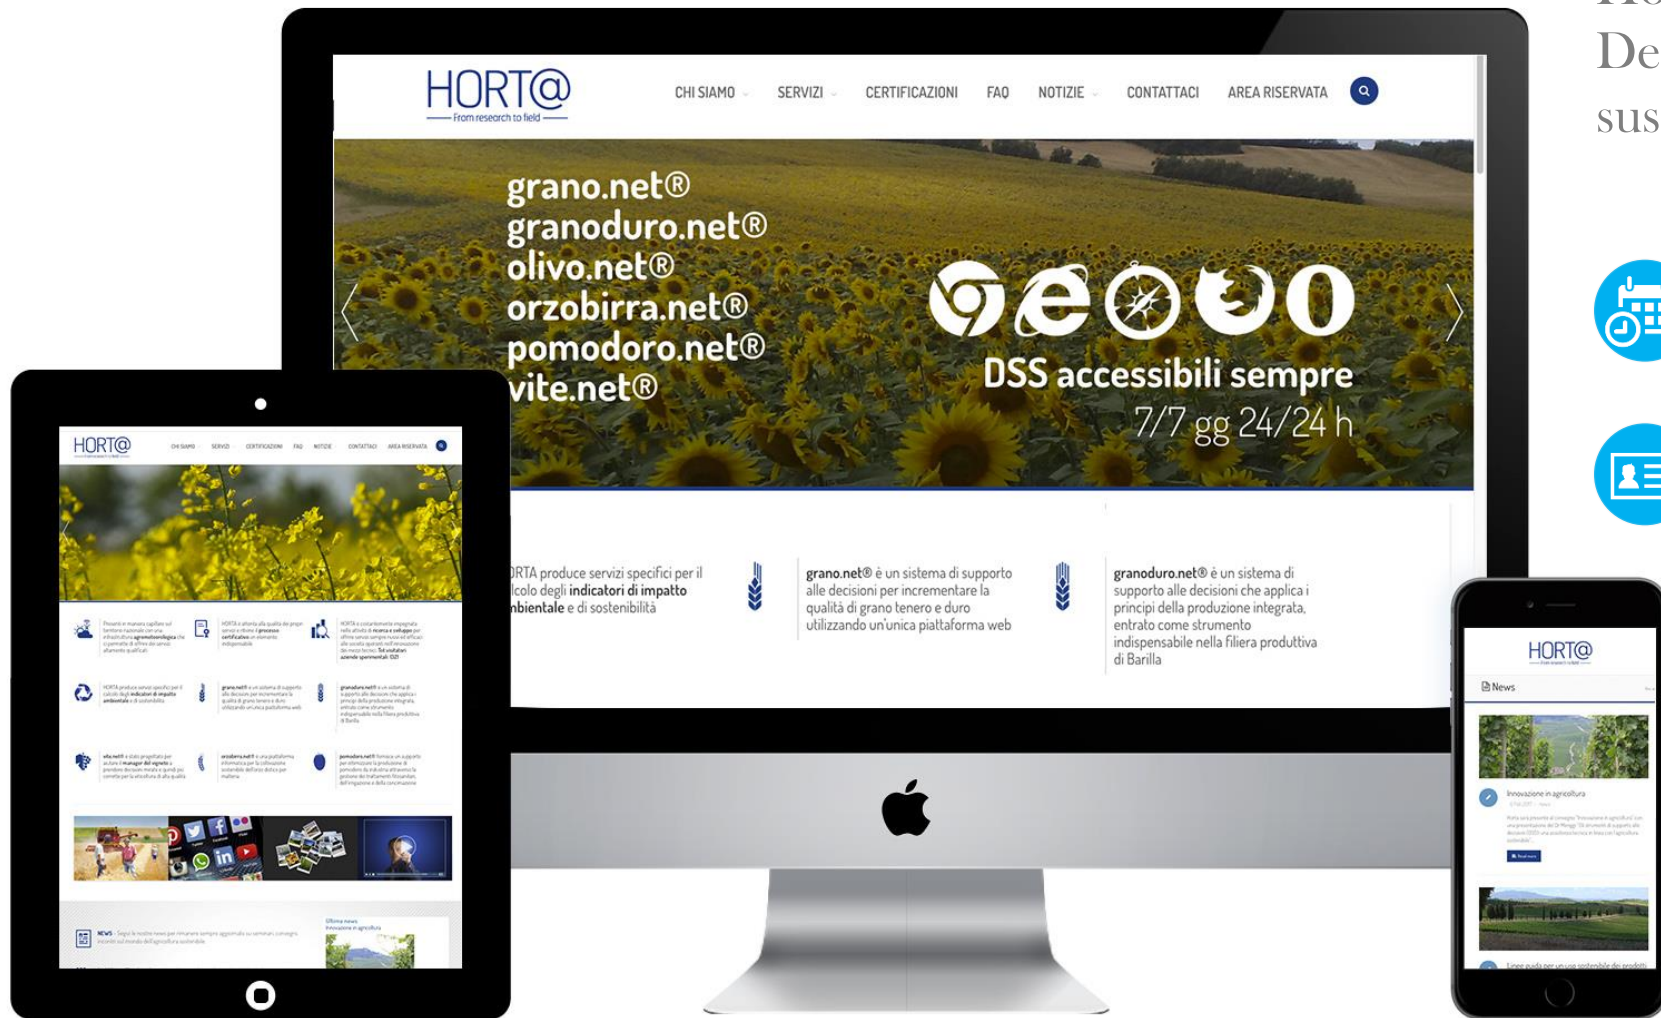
Ho
De
sus

HORT@
From research to field

CHI SIAMO SERVIZI CERTIFICAZIONI FAQ NOTIZIE CONTATTACI AREA RISERVATA

grano.net®
granoduro.net®
olivo.net®
orzobirra.net®
pomodoro.net®
vite.net®

DSS accessibili sempre
7/7 gg 24/24 h

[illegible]RTA produce servizi specifici per il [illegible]lcolo degli **indicatori di impatto** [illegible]nbientale e di sostenibilità

grano.net® è un sistema di supporto alle decisioni per incrementare la qualità di grano tenero e duro utilizzando un'unica piattaforma web

granoduro.net® è un sistema di supporto alle decisioni che applica i principi della produzione integrata, entrato come strumento indispensabile nella filiera produttiva di Barilla

HORT@

CHI SIAMO SERVIZI CERTIFICAZIONI FAQ NOTIZIE CONTATTACI AREA RISERVATA

HORT@

News

Innovazione in agricoltura